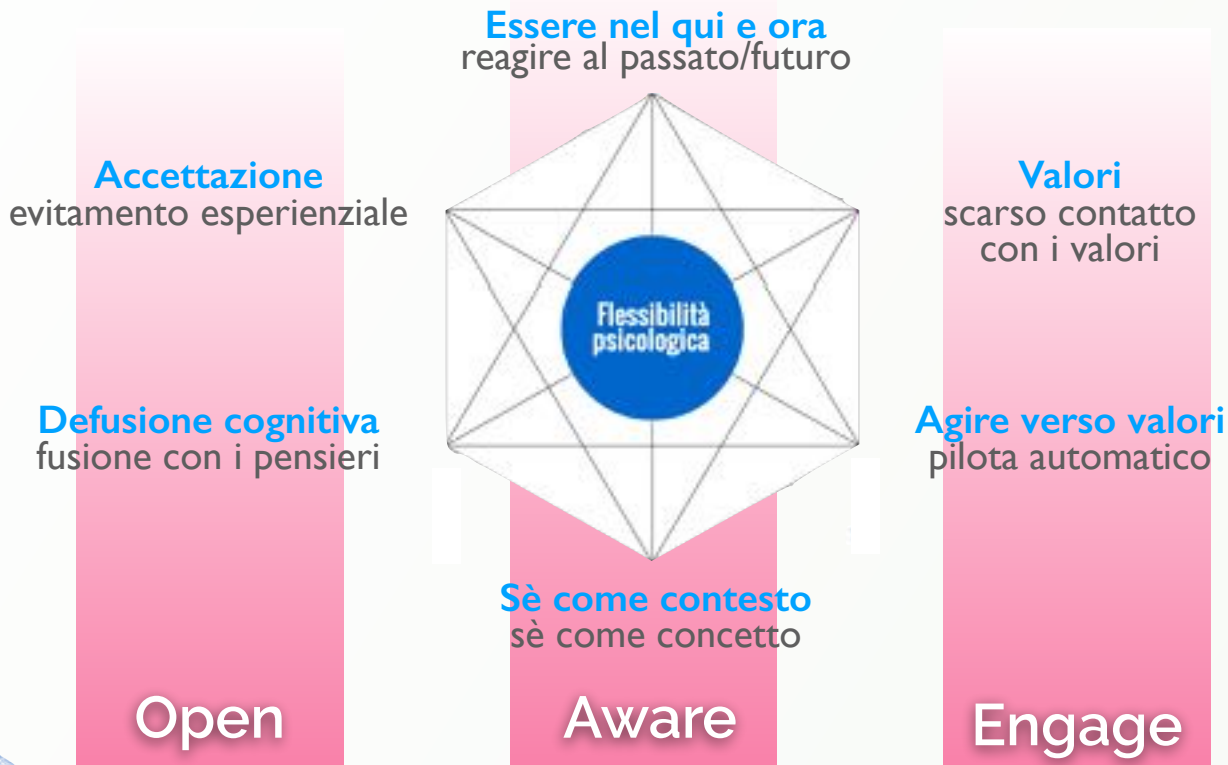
Essere nel qui e ora
reagire al passato/futuro

Accettazione
evitamento esperienziale

Defusione cognitiva
fusione con i pensieri

Flessibilità psicologica

Valori
scarso contatto con i valori

Agire verso valori
pilota automatico

Sè come contesto
sè come concetto

Open

Aware

Engage